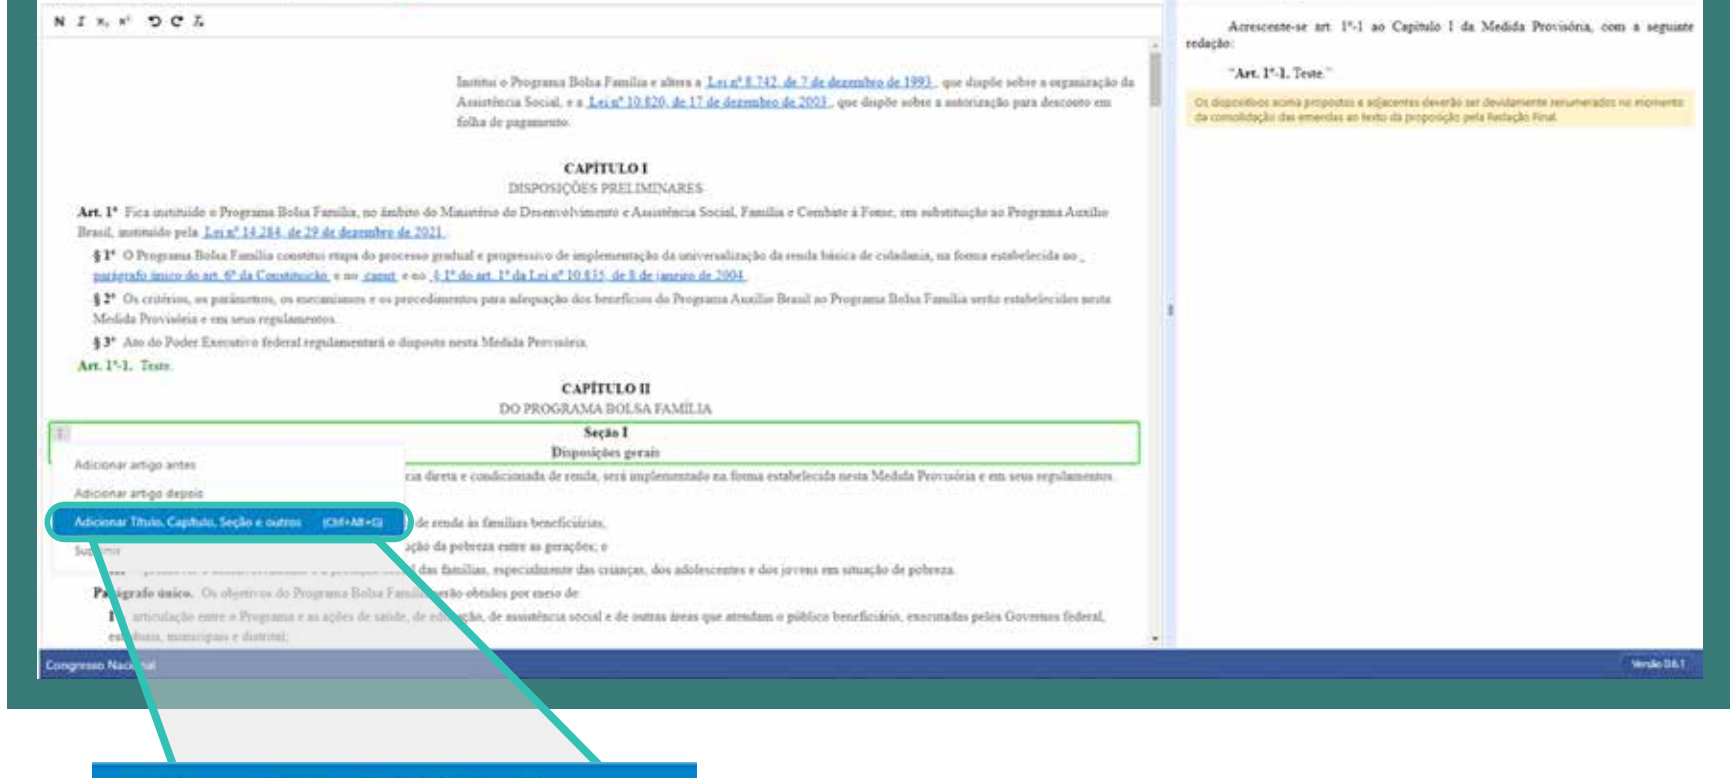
N I x, x² ↺ ↻ Ix

Institui o Programa Bolsa Família e altera a Lei nº 8.742, de 7 de dezembro de 1993, que dispõe sobre a organização da Assistência Social, e a Lei nº 10.820, de 17 de dezembro de 2003, que dispõe sobre a autorização para desconto em folha de pagamento.

CAPÍTULO I
DISPOSIÇÕES PRELIMINARES

Art. 1º Fica instituído o Programa Bolsa Família, no âmbito do Ministério do Desenvolvimento e Assistência Social, Família e Combate à Fome, em substituição ao Programa Auxílio Brasil, instituído pela Lei nº 14.284, de 29 de dezembro de 2021.

§ 1º O Programa Bolsa Família constitui etapa do processo gradual e progressivo de implementação da universalização da renda básica de cidadania, na forma estabelecida no parágrafo único do art. 6º da Constituição e no caput e no § 1º do art. 1º da Lei nº 10.835, de 8 de janeiro de 2004.

§ 2º Os critérios, os parâmetros, os mecanismos e os procedimentos para adequação dos benefícios do Programa Auxílio Brasil ao Programa Bolsa Família serão estabelecidos nesta Medida Provisória e em seus regulamentos.

§ 3º Ato do Poder Executivo federal regulamentará o disposto nesta Medida Provisória.

Art. 1º-1. Teste.

CAPÍTULO II
DO PROGRAMA BOLSA FAMÍLIA

Seção I
Disposições gerais

Adicionar artigo antes
Adicionar artigo depois
Adicionar Título, Capítulo, Seção e outros (Ctrl+Alt+G)
Suprimir

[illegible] cia direta e condicionada de renda, será implementado na forma estabelecida nesta Medida Provisória e em seus regulamentos.

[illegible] de renda às famílias beneficiárias;
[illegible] ação da pobreza entre as gerações; e
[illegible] das famílias, especialmente das crianças, dos adolescentes e dos jovens em situação de pobreza.

Parágrafo único. Os objetivos do Programa Bolsa Família serão obtidos por meio de:
I - articulação entre o Programa e as ações de saúde, de educação, de assistência social e de outras áreas que atendam o público beneficiário, executadas pelos Governos federal, estaduais, municipais e distrital;

Congresso Nacional
Versão 0.6.1

Acrescente-se art. 1º-1 ao Capítulo I da Medida Provisória, com a seguinte redação:

"Art. 1º-1. Teste."

Os dispositivos acima propostos e adjacentes deverão ser devidamente renumerados no momento da consolidação das emendas ao texto da proposição pela Redação Final.